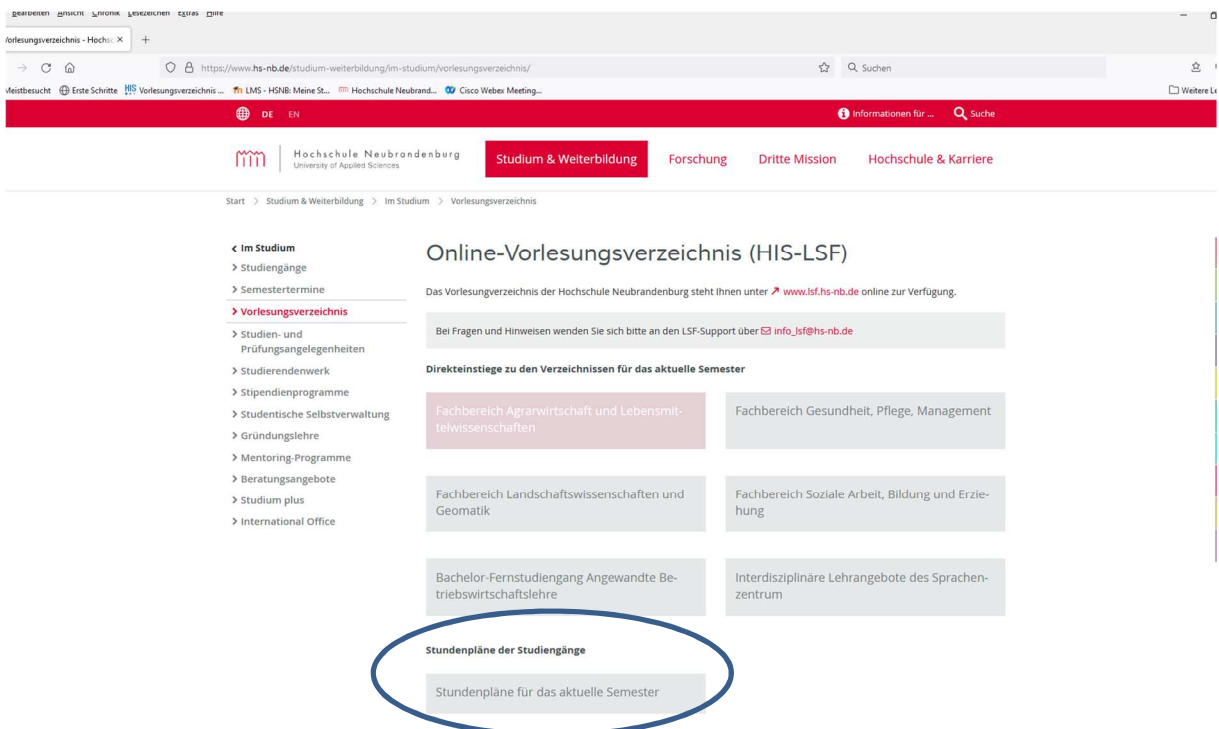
Bearbeiten Ansicht Chronik Lesezeichen Extras Hilfe

Vorlesungsverzeichnis - Hochsc ×  +

https://www.hs-nb.de/studium-weiterbildung/im-studium/vorlesungsverzeichnis/

Suchen

Meistbesucht  Erste Schritte  Vorlesungsverzeichnis ...  LMS - HSNB: Meine St...  Hochschule Neubrand...  Cisco Webex Meeting...

Weitere Le

DE EN

Informationen für ...  Suche

Hochschule Neubrandenburg
University of Applied Sciences

Studium & Weiterbildung  Forschung  Dritte Mission  Hochschule & Karriere

Start > Studium & Weiterbildung > Im Studium > Vorlesungsverzeichnis

< Im Studium
> Studiengänge
> Semestertermine
> Vorlesungsverzeichnis
> Studien- und Prüfungsangelegenheiten
> Studierendenwerk
> Stipendienprogramme
> Studentische Selbstverwaltung
> Gründungslehre
> Mentoring-Programme
> Beratungsangebote
> Studium plus
> International Office

Online-Vorlesungsverzeichnis (HIS-LSF)

Das Vorlesungsverzeichnis der Hochschule Neubrandenburg steht Ihnen unter www.lsf.hs-nb.de online zur Verfügung.

Bei Fragen und Hinweisen wenden Sie sich bitte an den LSF-Support über info_lsf@hs-nb.de

Direkteinstiege zu den Verzeichnissen für das aktuelle Semester

Fachbereich Agrarwirtschaft und Lebensmittelwissenschaften

Fachbereich Gesundheit, Pflege, Management

Fachbereich Landschaftswissenschaften und Geomatik

Fachbereich Soziale Arbeit, Bildung und Erziehung

Bachelor-Fernstudiengang Angewandte Betriebswirtschaftslehre

Interdisziplinäre Lehrangebote des Sprachenzentrum

Stundenpläne der Studiengänge

Stundenpläne für das aktuelle Semester